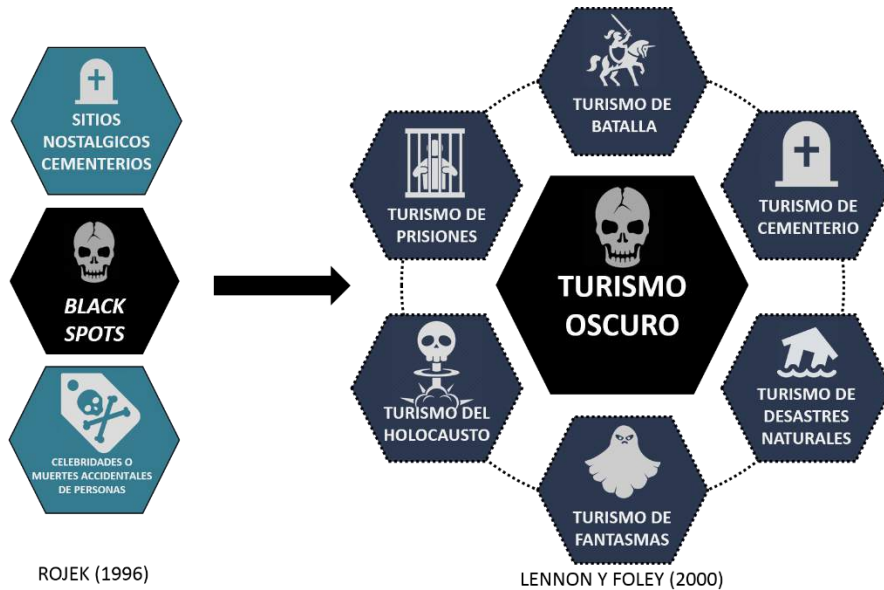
SITIOS NOSTALGICOS CEMENTERIOS

BLACK SPOTS

CELEBRIDADES O MUERTES ACCIDENTALES DE PERSONAS

ROJEK (1996)

TURISMO DE BATALLA

TURISMO DE PRISIONES

TURISMO DE CEMENTERIO

TURISMO OSCURO

TURISMO DEL HOLOCAUSTO

TURISMO DE DESASTRES NATURALES

TURISMO DE FANTASMAS

LENNON Y FOLEY (2000)